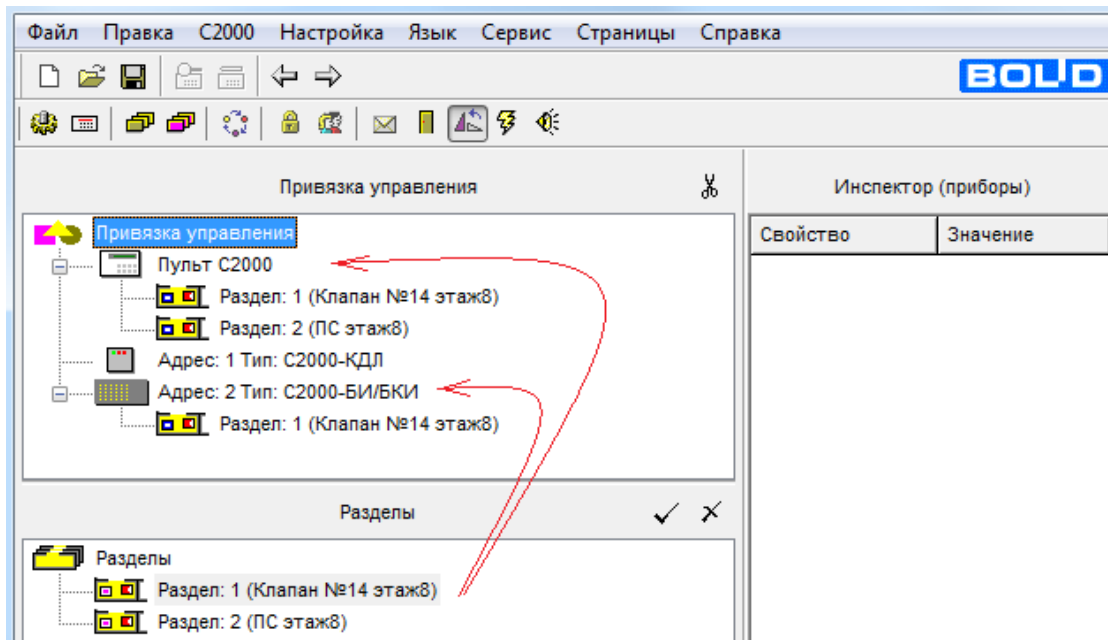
Файл Правка С2000 Настройка Язык Сервис Страницы Справка

BOLD

Привязка управления

Привязка управления
Пульт С2000
Раздел: 1 (Клапан №14 этаж8)
Раздел: 2 (ПС этаж8)
Адрес: 1 Тип: С2000-КДЛ
Адрес: 2 Тип: С2000-БИ/БКИ
Раздел: 1 (Клапан №14 этаж8)

Инспектор (приборы)

| Свойство | Значение |
|---|---|

Разделы

Разделы
Раздел: 1 (Клапан №14 этаж8)
Раздел: 2 (ПС этаж8)